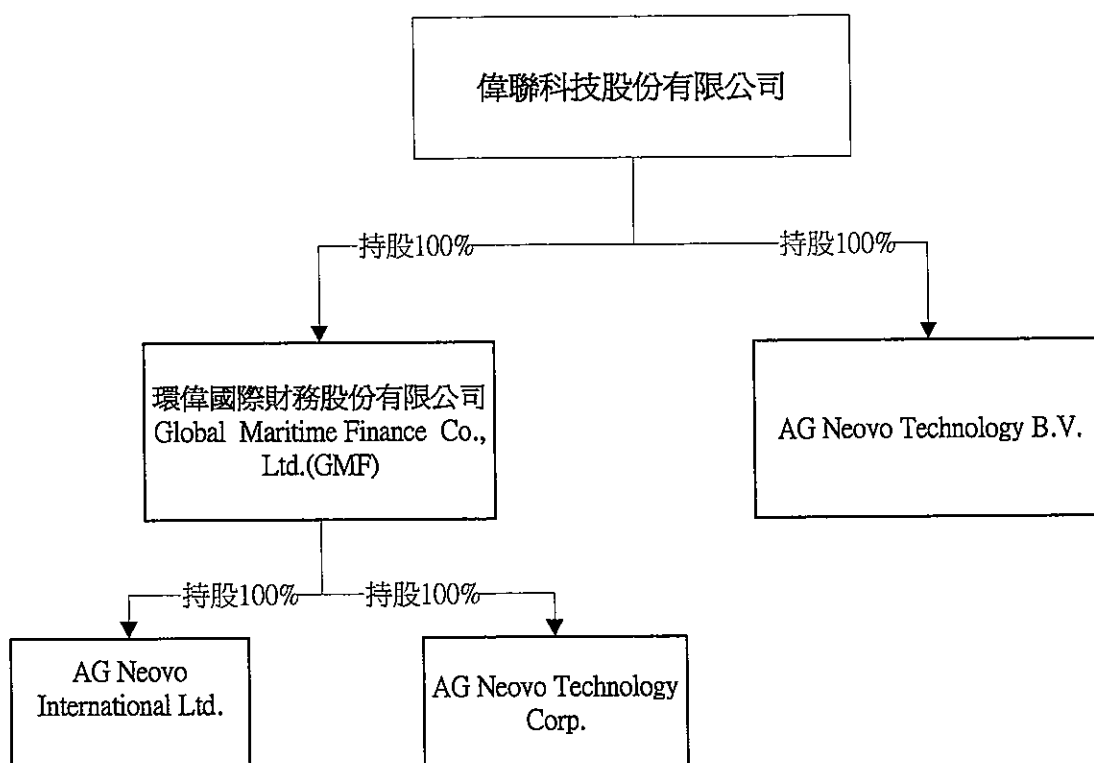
偉聯科技股份有限公司

持股100%

持股100%

環偉國際財務股份有限公司 Global Maritime Finance Co., Ltd.(GMF)

AG Neovo Technology B.V.

持股100%

持股100%

AG Neovo International Ltd.

AG Neovo Technology Corp.